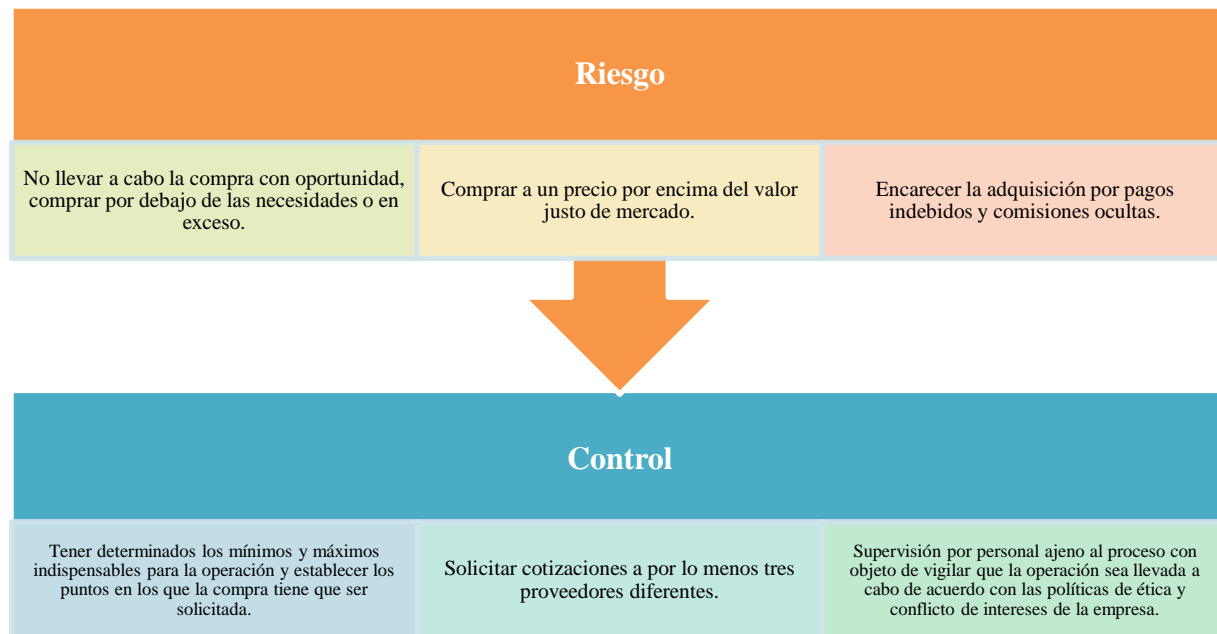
Riesgo

No llevar a cabo la compra con oportunidad, comprar por debajo de las necesidades o en exceso.

Comprar a un precio por encima del valor justo de mercado.

Encarecer la adquisición por pagos indebidos y comisiones ocultas.

Control

Tener determinados los mínimos y máximos indispensables para la operación y establecer los puntos en los que la compra tiene que ser solicitada.

Solicitar cotizaciones a por lo menos tres proveedores diferentes.

Supervisión por personal ajeno al proceso con objeto de vigilar que la operación sea llevada a cabo de acuerdo con las políticas de ética y conflicto de intereses de la empresa.